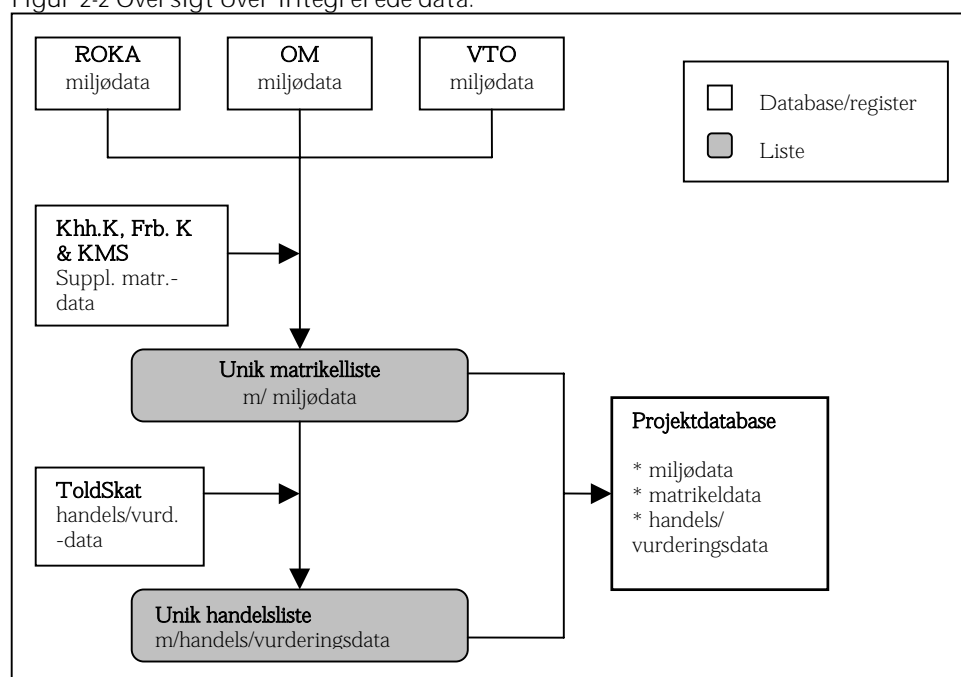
Figur 2-2 Oversigt over integrerede data.

ROKA
miljødata

OM
miljødata

VTO
miljødata

Database/register

Liste

Khh.K, Frb. K & KMS
Suppl. matr.-data

Unik matrikelliste
m/ miljødata

Projektdatabase

* miljødata
* matrikeldata
* handels/ vurderingsdata

ToldSkat
handels/vurd. -data

Unik handelsliste
m/handels/vurderingsdata